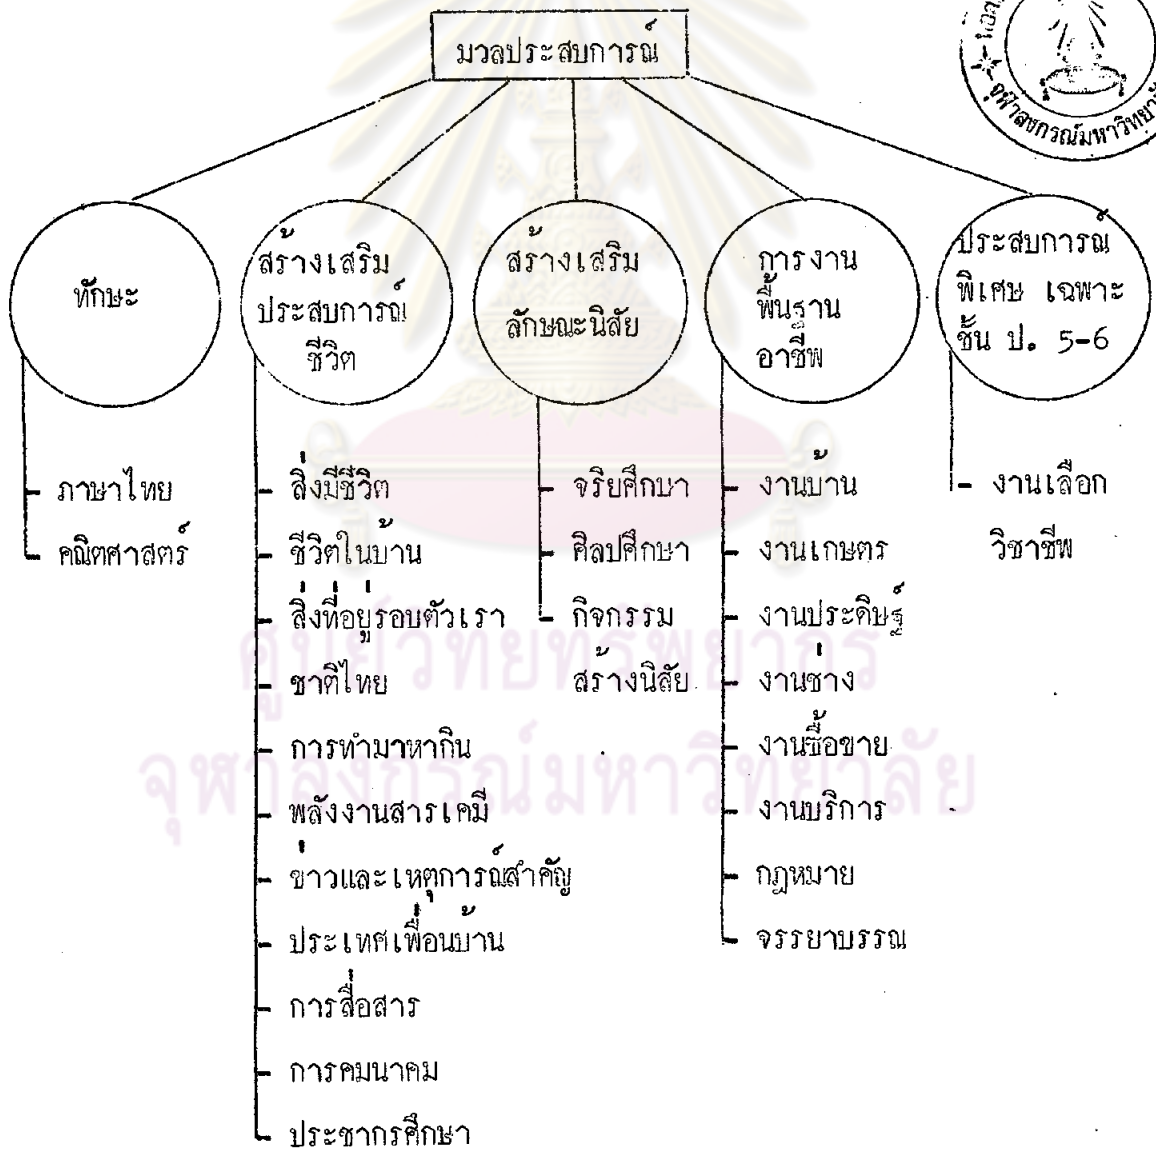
มวลประสบการณ์

ทักษะ
- ภาษาไทย
- คณิตศาสตร์

สร้างเสริมประสบการณ์ชีวิต
- สิ่งมีชีวิต
- ชีวิตในบ้าน
- สิ่งที่อยู่รอบตัวเรา
- ชาติไทย
- การทำมาหากิน
- พลังงานสารเคมี
- ข่าวและเหตุการณ์สำคัญ
- ประเทศเพื่อนบ้าน
- การสื่อสาร
- การคมนาคม
- ประชากรศึกษา

สร้างเสริมลักษณะนิสัย
- จริยศึกษา
- ศิลปศึกษา
- กิจกรรมสร้างนิสัย

การงานพื้นฐานอาชีพ
- งานบ้าน
- งานเกษตร
- งานประดิษฐ์
- งานช่าง
- งานซื้อขาย
- งานบริการ
- กฎหมาย
- จรรยาบรรณ

ประสบการณ์พิเศษ เฉพาะชั้น ป. 5-6
- งานเลือกวิชาชีพ

ศูนย์วิทยทรัพยากร
จุฬาลงกรณ์มหาวิทยาลัย